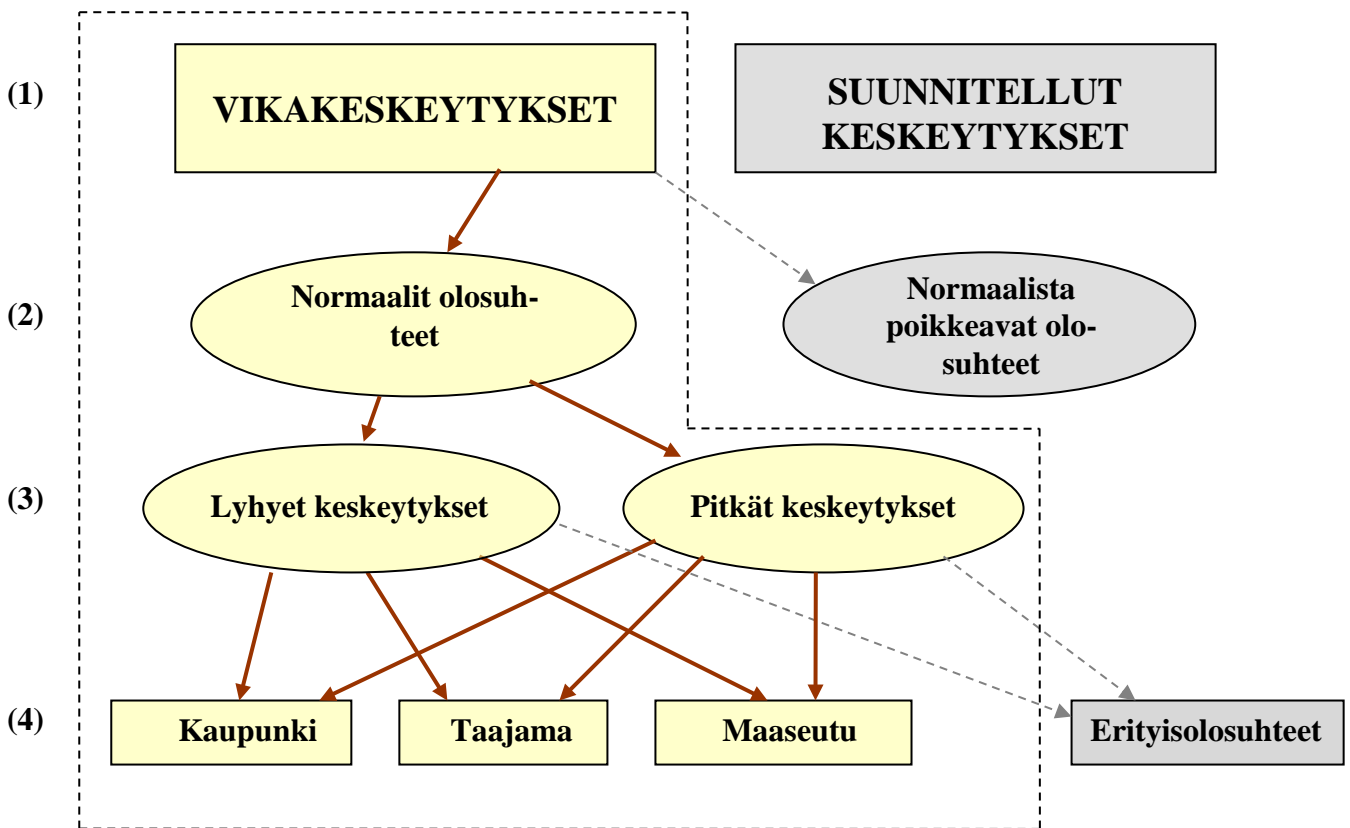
(1)

VIKAKESKEYTYKSET

SUUNNITELLUT KESKEYTYKSET

(2)

Normaalit olosuhteet

Normaalista poikkeavat olosuhteet

(3)

Lyhyet keskeytykset

Pitkät keskeytykset

(4)

Kaupunki

Taajama

Maaseutu

Erityisolosuhteet